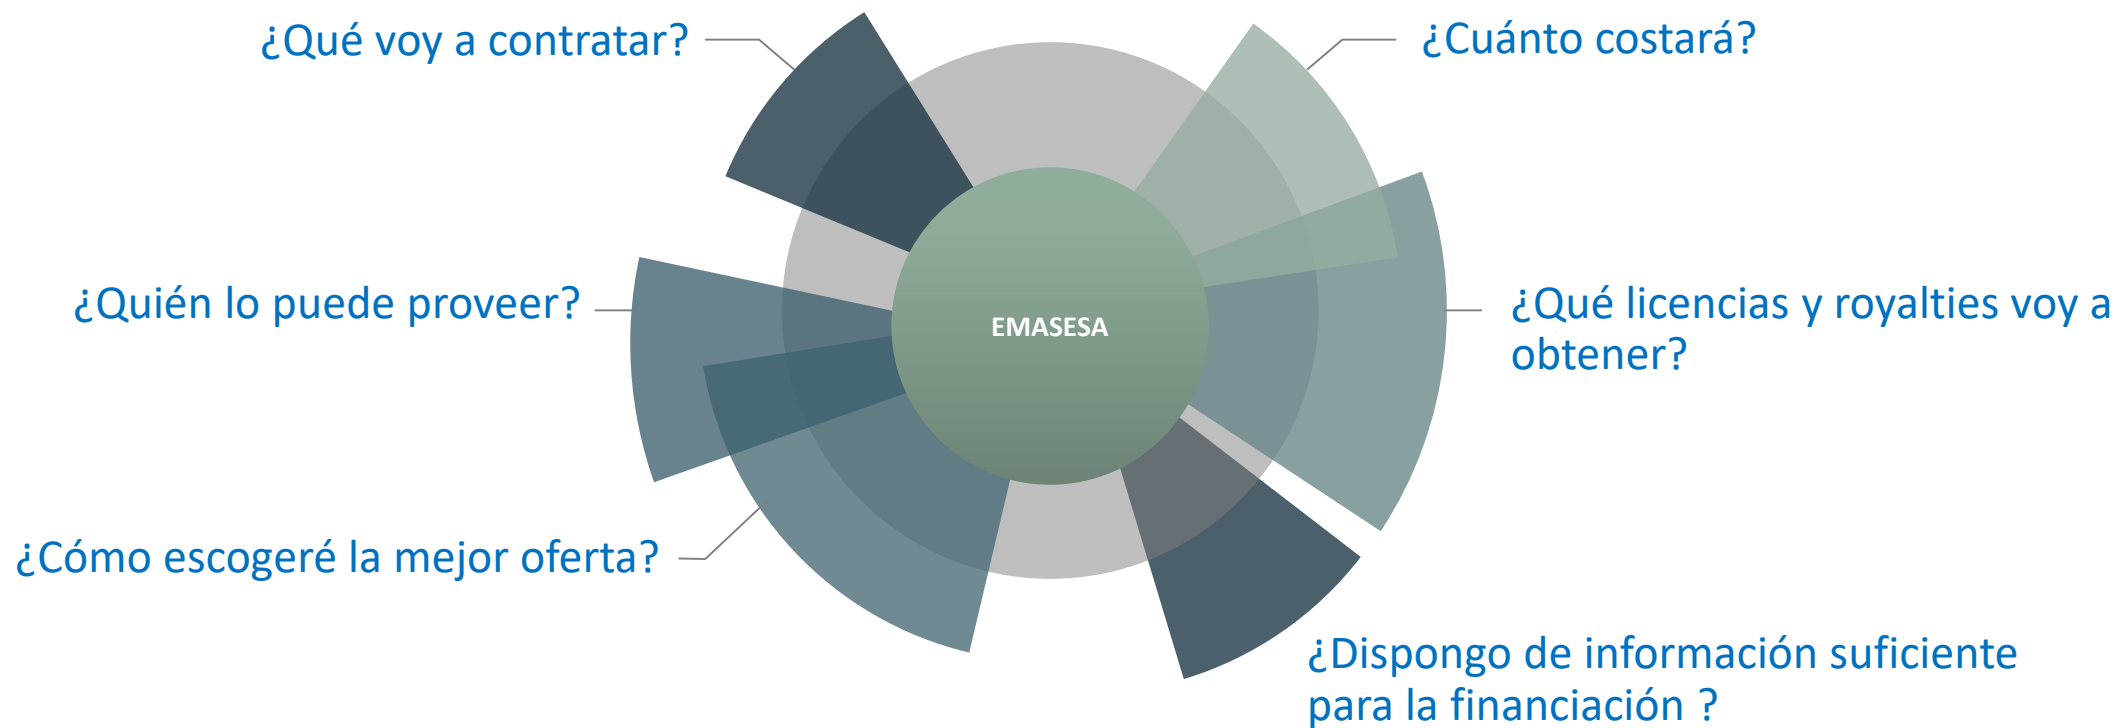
¿Qué voy a contratar?

¿Cuánto costará?

¿Quién lo puede proveer?

EMASESA

¿Qué licencias y royalties voy a obtener?

¿Cómo escogeré la mejor oferta?

¿Dispongo de información suficiente para la financiación ?